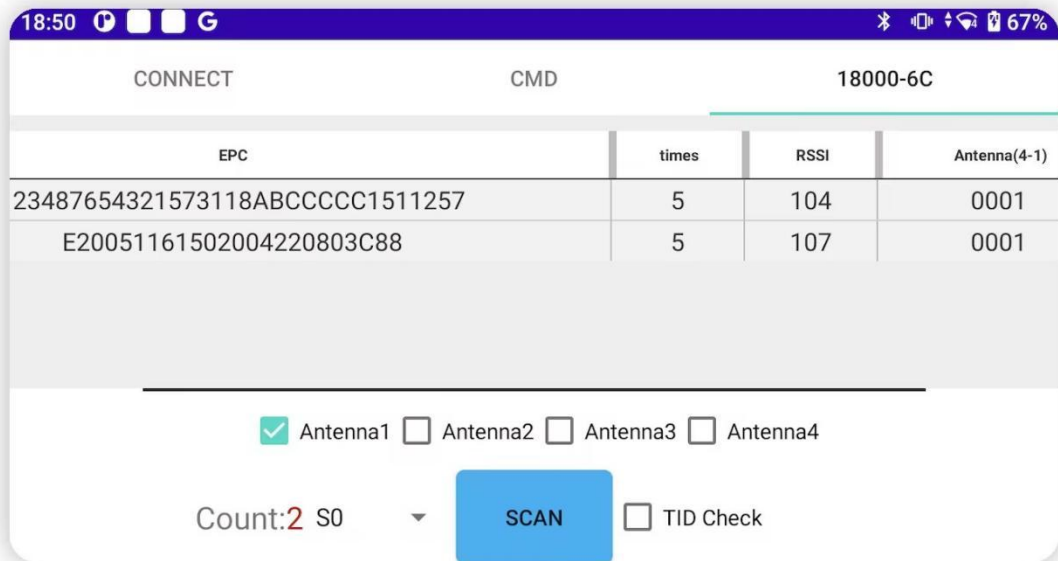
18:50 G 67%

CONNECT CMD 18000-6C

| EPC | times | RSSI | Antenna(4-1) |
|---|---|---|---|
| 23487654321573118ABCCCCC1511257 | 5 | 104 | 0001 |
| E2005116150200422080 3C88 | 5 | 107 | 0001 |

Antenna1 Antenna2 Antenna3 Antenna4

Count:2 S0 SCAN TID Check